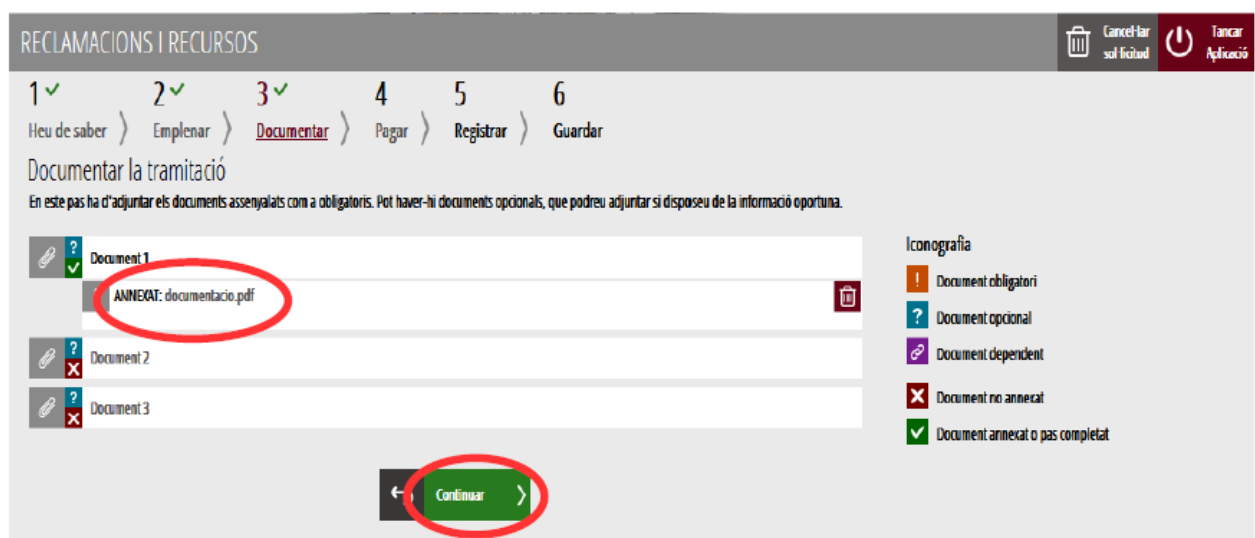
RECLAMACIONS I RECURSOS

Cancel·lar sol·licitud

Tancar Aplicació

1 ✓ Heu de saber

2 ✓ Emplenar

3 ✓ Documentar

4 Pagar

5 Registrar

6 Guardar

Documentar la tramitació

En este pas ha d'adjuntar els documents assenyalats com a obligatoris. Pot haver-hi documents opcionals, que podreu adjuntar si disposeu de la informació oportuna.

Document 1

ANNEXAT: documentacio.pdf

Document 2

Document 3

Iconografia

Document obligatori

Document opcional

Document dependent

Document no annexat

Document annexat o pas completat

Continuar